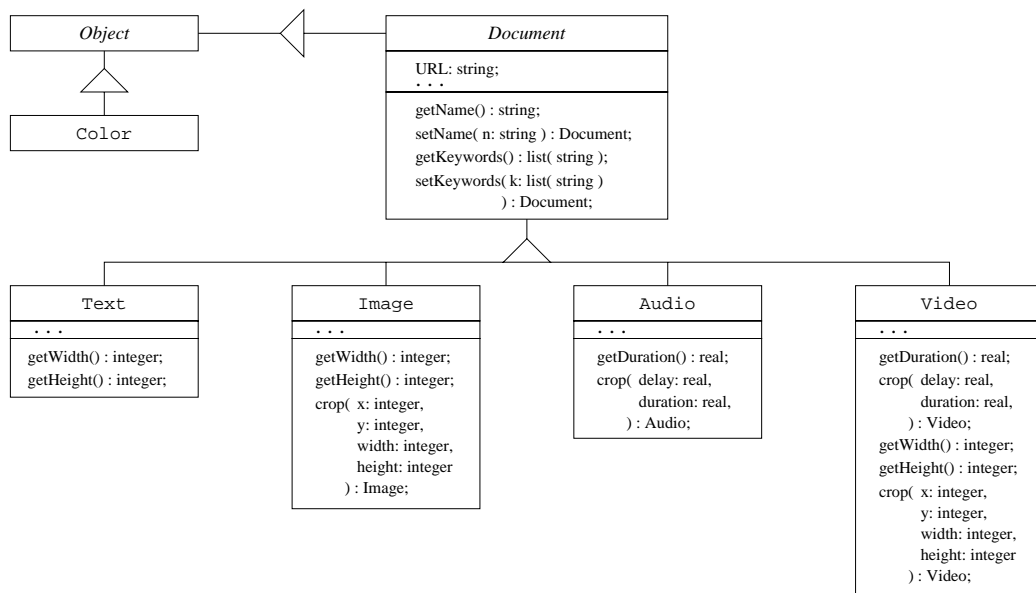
Object

Color

Document

URL: string;
. . .

getName() : string;
setName( n: string ) : Document;
getKeywords() : list( string );
setKeywords( k: list( string ) ) : Document;

Text
. . .
getWidth() : integer;
getHeight() : integer;

Image
. . .
getWidth() : integer;
getHeight() : integer;
crop( x: integer, y: integer, width: integer, height: integer ) : Image;

Audio
. . .
getDuration() : real;
crop( delay: real, duration: real, ) : Audio;

Video
. . .
getDuration() : real;
crop( delay: real, duration: real, ) : Video;
getWidth() : integer;
getHeight() : integer;
crop( x: integer, y: integer, width: integer, height: integer ) : Video;